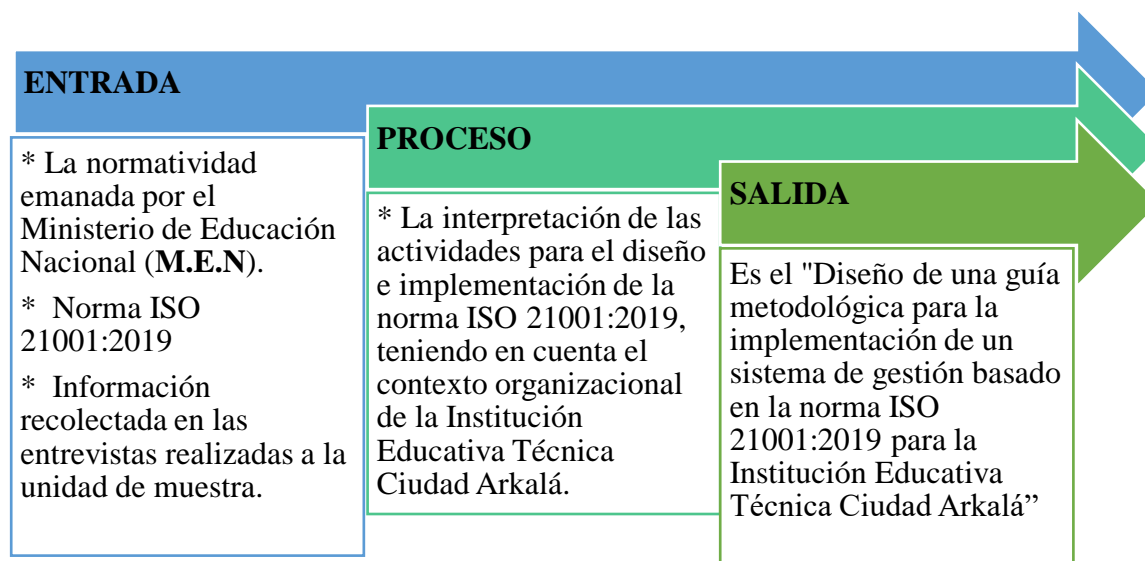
ENTRADA

* La normatividad emanada por el Ministerio de Educación Nacional (**M.E.N**).

* Norma ISO 21001:2019

* Información recolectada en las entrevistas realizadas a la unidad de muestra.

PROCESO

* La interpretación de las actividades para el diseño e implementación de la norma ISO 21001:2019, teniendo en cuenta el contexto organizacional de la Institución Educativa Técnica Ciudad Arkalá.

SALIDA

Es el "Diseño de una guía metodológica para la implementación de un sistema de gestión basado en la norma ISO 21001:2019 para la Institución Educativa Técnica Ciudad Arkalá”